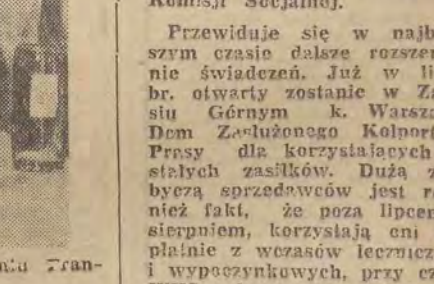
Komisji Socjalnej.

Przewiduje się w najb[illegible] szym czasie dalsze rozszer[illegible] nie świadczeń. Już w li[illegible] br. otwarty zostanie w Z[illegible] siu Górnym k. Warsz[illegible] Dom Zasłużonego Kolport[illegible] Prasy dla korzystających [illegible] stałych zasiłków. Dużą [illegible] byczą sprzedawców jest r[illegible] nież fakt, że poza lipcem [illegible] sierpniem, korzystają oni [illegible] płatnie z wczasów leczni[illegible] i wypoczynkowych, przy cz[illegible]

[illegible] Fran-